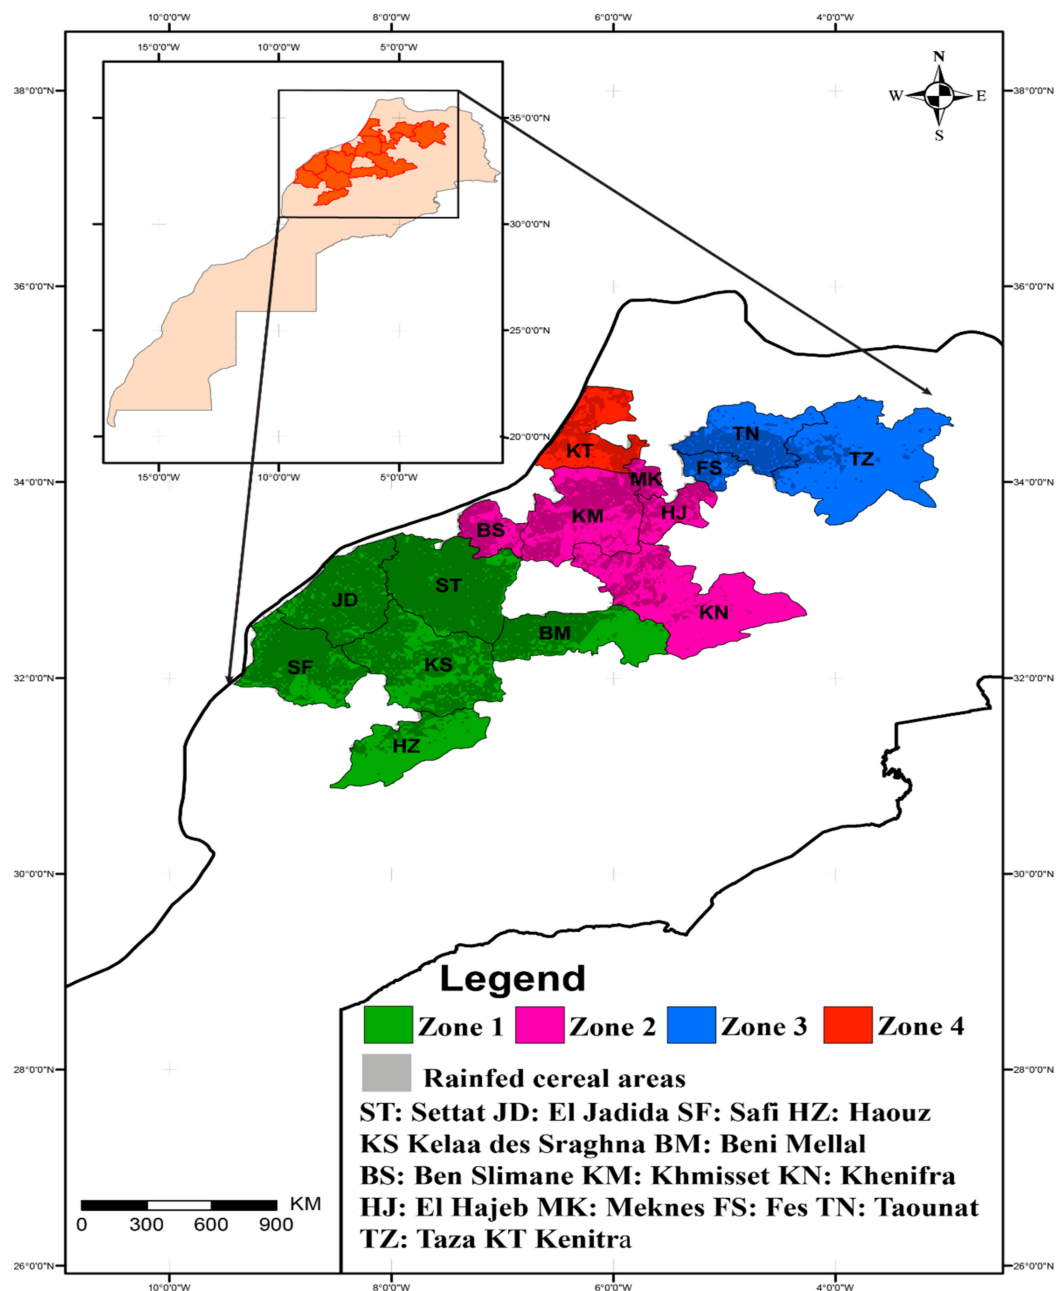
10°0'0"W 8°0'0"W 6°0'0"W 4°0'0"W

15°0'0"W 10°0'0"W 5°0'0"W

38°0'0"N 35°0'0"N 30°0'0"N 25°0'0"N 20°0'0"N

15°0'0"W 10°0'0"W 5°0'0"W

N
W E
S

38°0'0"N
36°0'0"N
34°0'0"N
32°0'0"N
30°0'0"N
28°0'0"N
26°0'0"N

KT
TN
FS
TZ
MK
KM
HJ
BS
ST
JD
KN
BM
SF
KS
HZ

Legend
Zone 1 Zone 2 Zone 3 Zone 4
Rainfed cereal areas
ST: Settat JD: El Jadida SF: Safi HZ: Haouz
KS Kelaa des Sraghna BM: Beni Mellal
BS: Ben Slimane KM: Khmisset KN: Khenifra
HJ: El Hajeb MK: Meknes FS: Fes TN: Taounat
TZ: Taza KT Kenitra

KM
0 300 600 900

10°0'0"W 8°0'0"W 6°0'0"W 4°0'0"W